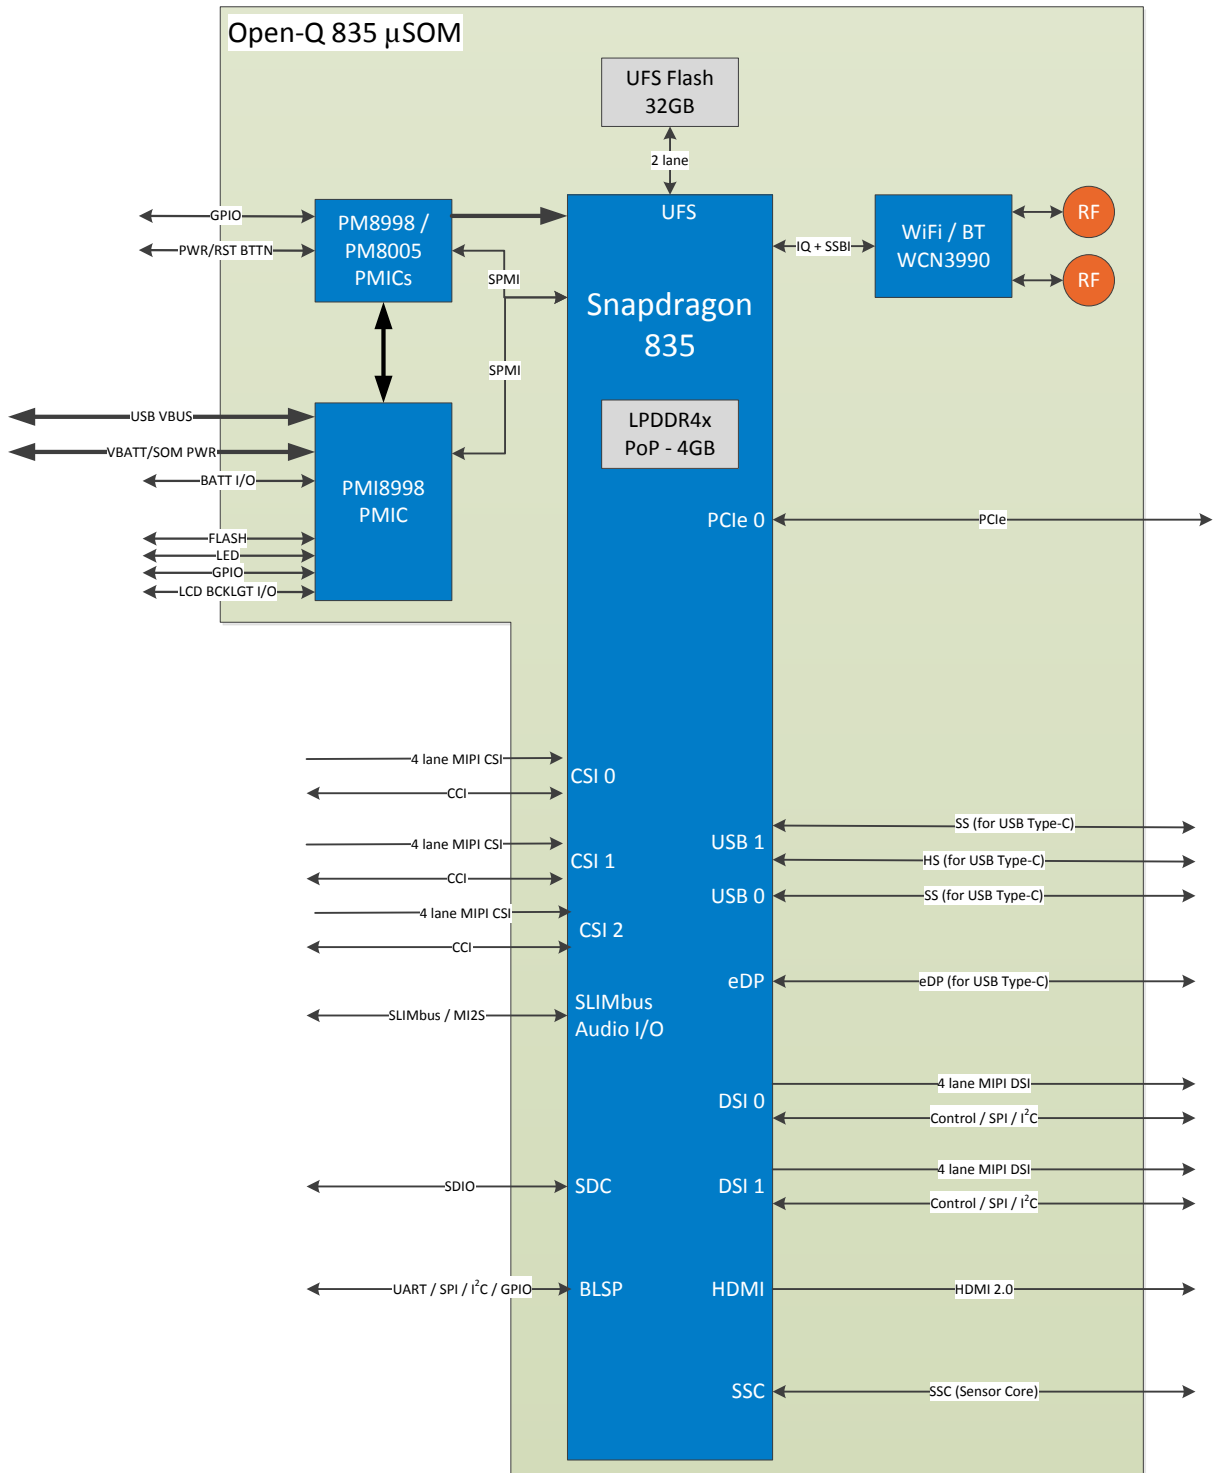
Open-Q 835 µSOM

UFS Flash 32GB

2 lane

GPIO

PWR/RST BTTN

PM8998 / PM8005 PMICs

SPMI

SPMI

UFS

Snapdragon 835

IQ + SSBI

WiFi / BT WCN3990

RF

RF

USB VBUS

VBATT/SOM PWR

BATT I/O

FLASH

LED

GPIO

LCD BCKLGT I/O

PMI8998 PMIC

LPDDR4x PoP - 4GB

PCIe 0

PCIe

4 lane MIPI CSI

CCI

CSI 0

4 lane MIPI CSI

CCI

CSI 1

4 lane MIPI CSI

CCI

CSI 2

SLIMbus / MI2S

SLIMbus Audio I/O

SDIO

SDC

UART / SPI / $I^2C$ / GPIO

BLSP

USB 1

SS (for USB Type-C)

HS (for USB Type-C)

USB 0

SS (for USB Type-C)

eDP

eDP (for USB Type-C)

DSI 0

4 lane MIPI DSI

Control / SPI / $I^2C$

DSI 1

4 lane MIPI DSI

Control / SPI / $I^2C$

HDMI

HDMI 2.0

SSC

SSC (Sensor Core)